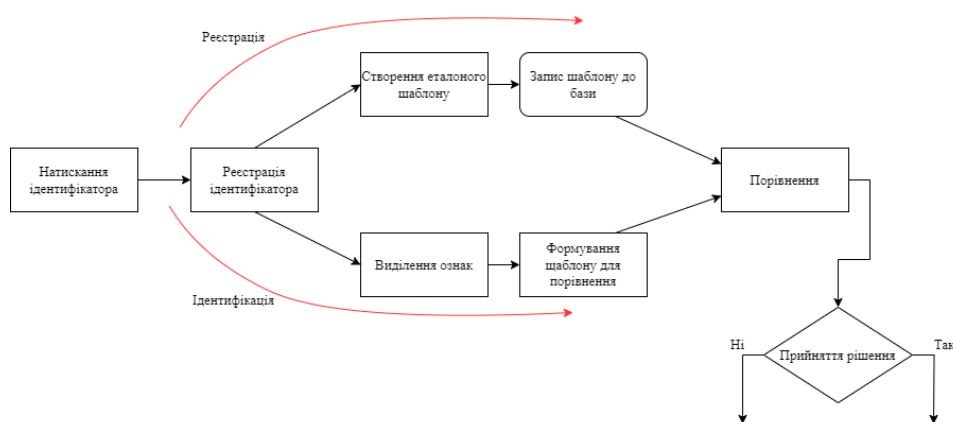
Реєстрація

Натискання ідентифікатора

Реєстрація ідентифікатора

Створення еталоного шаблону

Запис шаблону до бази

Порівнення

Виділення ознак

Формування шаблону для порівнення

Ідентифікація

Ні

Прийняття рішення

Так